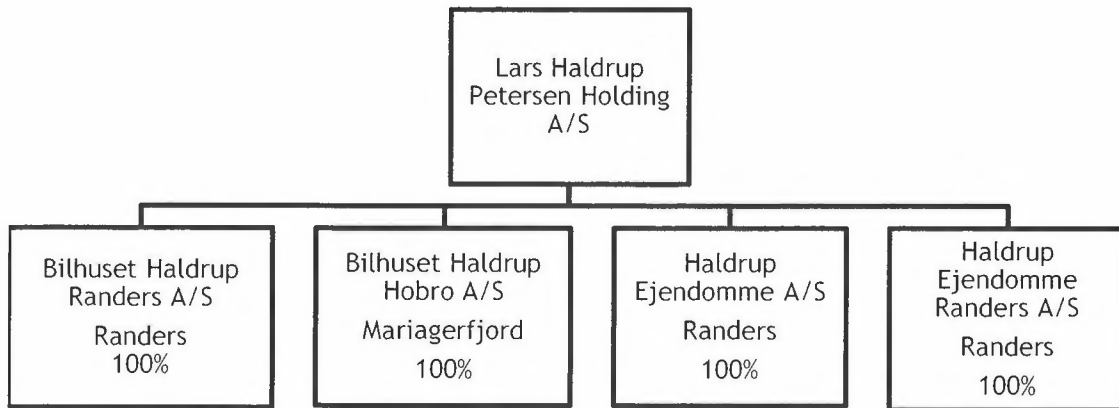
Lars Haldrup Petersen Holding A/S

Bilhuset Haldrup Randers A/S
Randers
100%

Bilhuset Haldrup Hobro A/S
Mariagerfjord
100%

Haldrup Ejendomme A/S
Randers
100%

Haldrup Ejendomme Randers A/S
Randers
100%